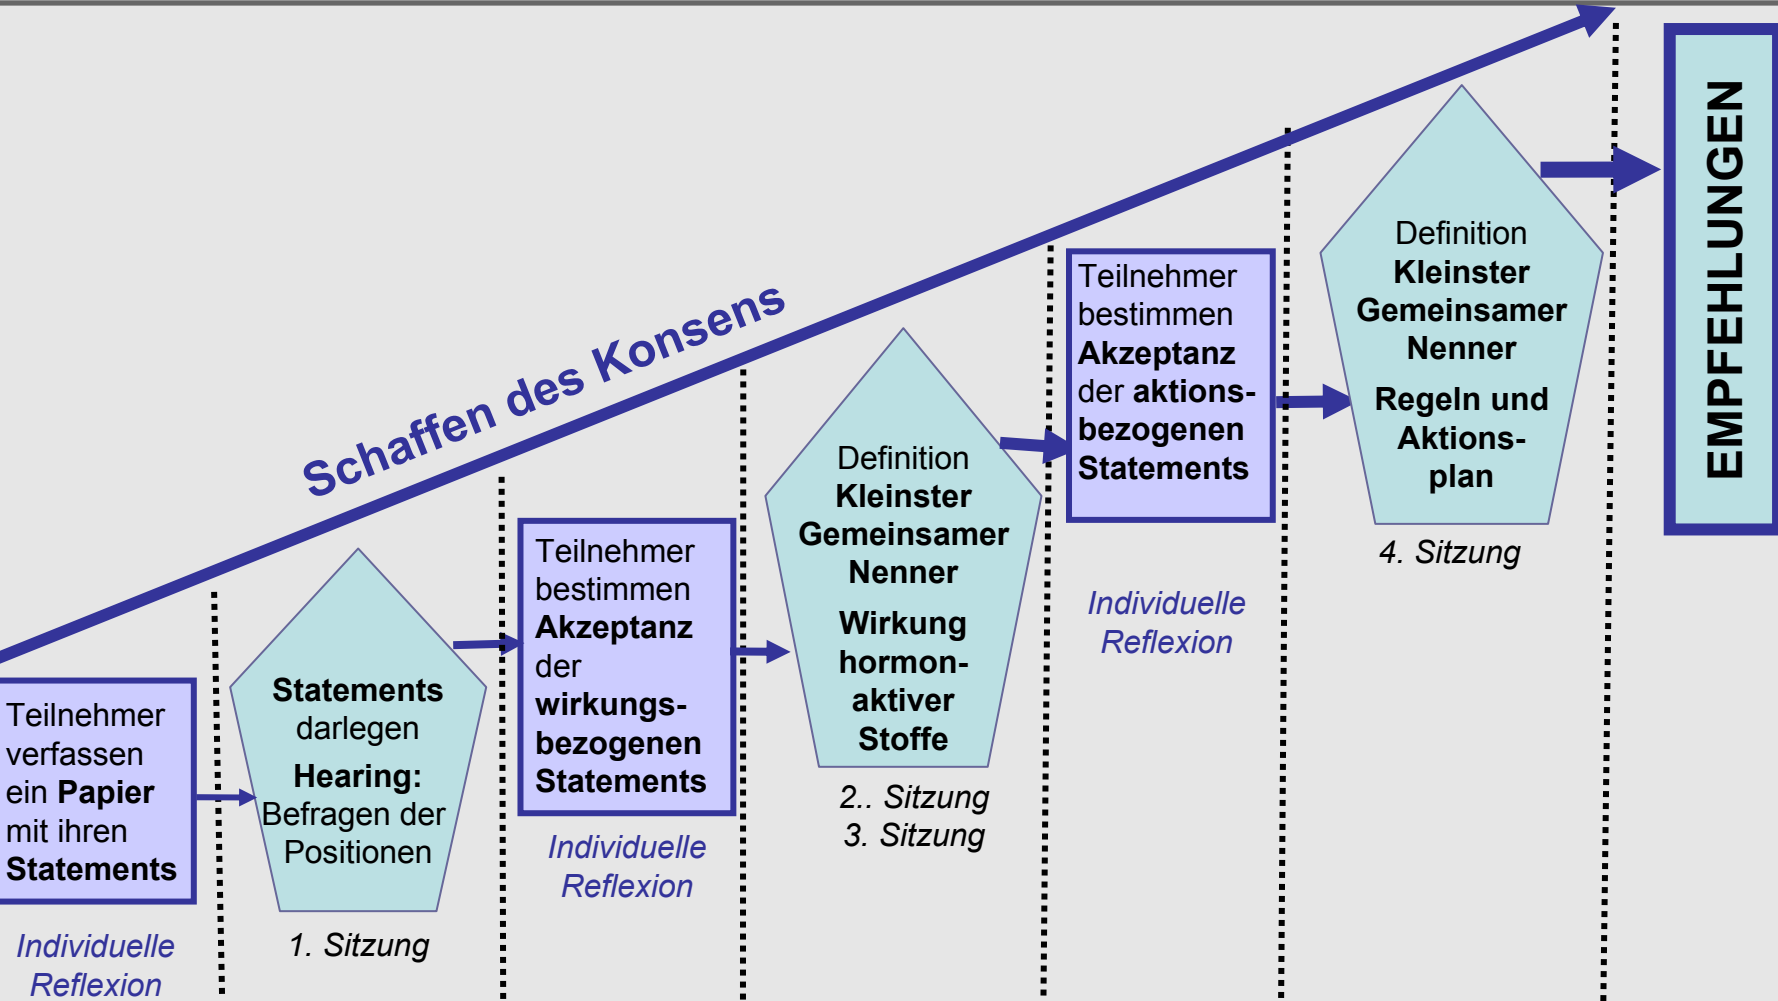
Schaffen des Konsens

Teilnehmer verfassen ein Papier mit ihren Statements

Individuelle Reflexion

Statements darlegen

Hearing: Befragen der Positionen

1. Sitzung

Teilnehmer bestimmen Akzeptanz der wirkungsbezogenen Statements

Individuelle Reflexion

Definition Kleinster Gemeinsamer Nenner

Wirkung hormonaktiver Stoffe

2.. Sitzung
3. Sitzung

Teilnehmer bestimmen Akzeptanz der aktionsbezogenen Statements

Individuelle Reflexion

Definition Kleinster Gemeinsamer Nenner

Regeln und Aktionsplan

4. Sitzung

EMPFEHLUNGEN